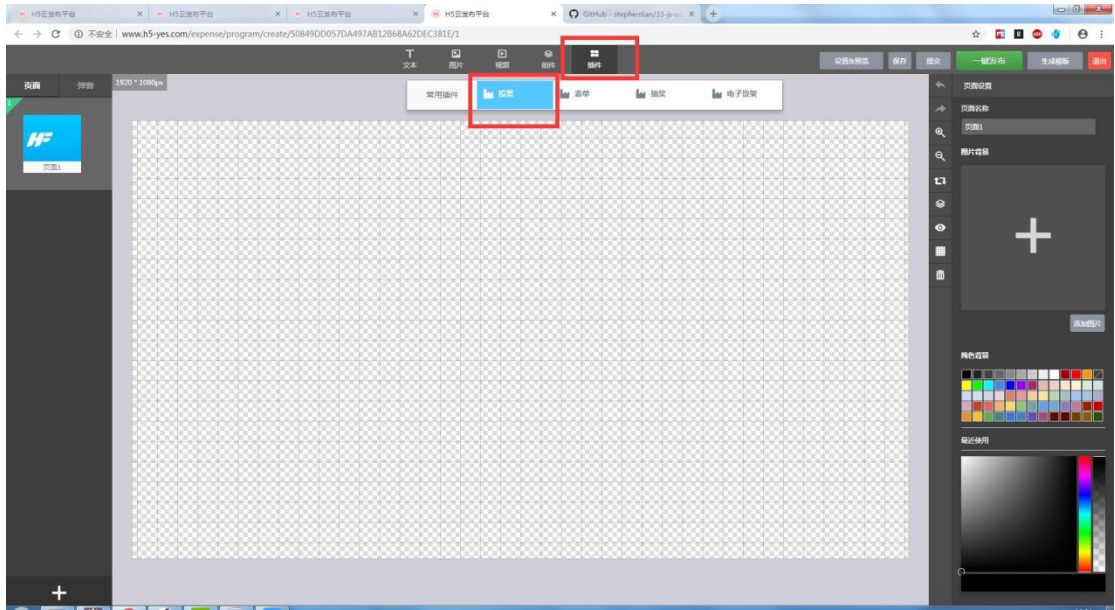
H5云发布平台 × H5云发布平台 × H5云发布平台 × H5云发布平台 × GitHub - stephentian/33-js-co ×

不安全 | www.h5-yes.com/expense/program/create/50849DD057DA497AB12B68A62DEC381E/1

文本 图片 视频 组件 插件

设置&预览 保存 提交 一键发布 生成模板 退出

页面 弹窗

1920 * 1080px

页面1

常用插件 报表 表单 抽奖 电子政策

页面设置

页面名称

页面1

图片背景

添加图片

纯色背景

最近使用